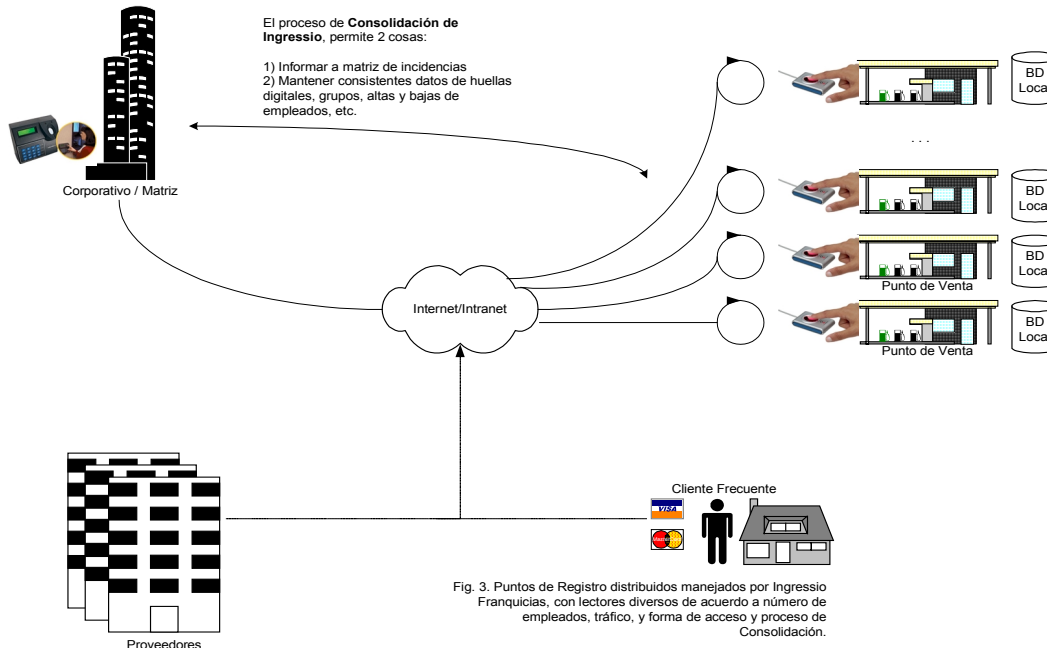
El proceso de **Consolidación de Ingressio**, permite 2 cosas:

1) Informar a matriz de incidencias
2) Mantener consistentes datos de huellas digitales, grupos, altas y bajas de empleados, etc.

Corporativo / Matriz

BD Loca

. . .

BD Loca

BD Loca

Punto de Venta

BD Loca

Punto de Venta

Internet/Intranet

Cliente Frecuente

VISA

Proveedores

Fig. 3. Puntos de Registro distribuidos manejados por Ingressio Franquicias, con lectores diversos de acuerdo a número de empleados, tráfico, y forma de acceso y proceso de Consolidación.